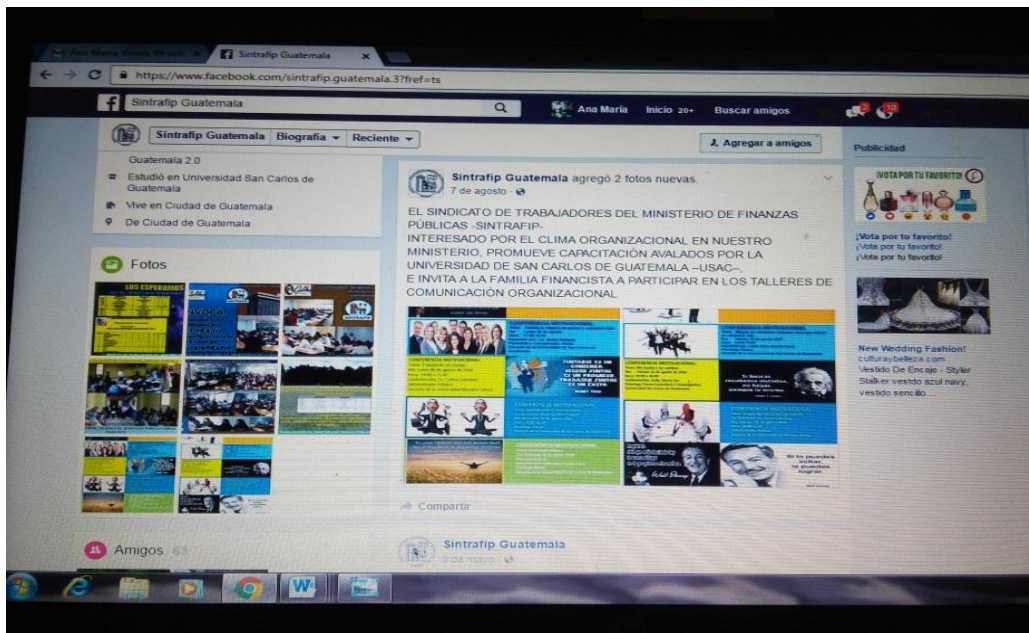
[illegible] | Sintrafip Guatemala ×

https://www.facebook.com/sintrafip.guatemala.3?fref=ts

Sintrafip Guatemala

Ana María Inicio 20+ Buscar amigos

Sintrafip Guatemala Biografía ▾ Reciente ▾

Agregar a amigos

Publicidad

Guatemala 2.0

Estudió en Universidad San Carlos de Guatemala

Vive en Ciudad de Guatemala

De Ciudad de Guatemala

Fotos

LOS ESPERAMOS

Sintrafip Guatemala agregó 2 fotos nuevas.
7 de agosto ·

EL SINDICATO DE TRABAJADORES DEL MINISTERIO DE FINANZAS PUBLICAS -SINTRAFIP-
INTERESADO POR EL CLIMA ORGANIZACIONAL EN NUESTRO MINISTERIO, PROMUEVE CAPACITACIÓN AVALADOS POR LA UNIVERSIDAD DE SAN CARLOS DE GUATEMALA –USAC–,
E INVITA A LA FAMILIA FINANCISTA A PARTICIPAR EN LOS TALLERES DE COMUNICACIÓN ORGANIZACIONAL

CONFERENCIA MOTIVACIONAL

JUNTARSE ES UN COMIENZO. SEGUIR JUNTOS ES UN PROGRESO. TRABAJAR JUNTOS ES UN ÉXITO

Si puedes soñar, lo puedes lograr.

Compartir

VOTA POR TU FAVORITO!

¡Vota por tu favorito!
¡Vota por tu favorito!
¡Vota por tu favorito!

New Wedding Fashion!
culturaybelleza.com
Vestido De Encaje - Styler Stalker vestido azul navy, vestido sencillo ...

Amigos 63

Sintrafip Guatemala
9 de mayo ·